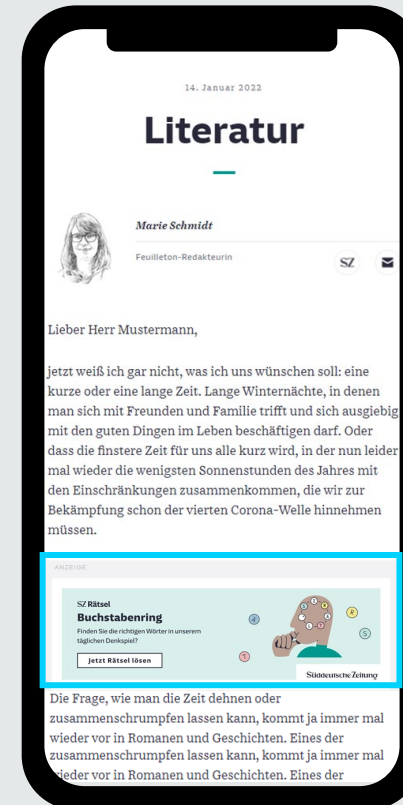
14. Januar 2022

Literatur

Marie Schmidt

Feuilleton-Redakteurin

SZ

Lieber Herr Mustermann,

jetzt weiß ich gar nicht, was ich uns wünschen soll: eine kurze oder eine lange Zeit. Lange Winternächte, in denen man sich mit Freunden und Familie trifft und sich ausgiebig mit den guten Dingen im Leben beschäftigen darf. Oder dass die finstere Zeit für uns alle kurz wird, in der nun leider mal wieder die wenigsten Sonnenstunden des Jahres mit den Einschränkungen zusammenkommen, die wir zur Bekämpfung schon der vierten Corona-Welle hinnehmen müssen.

ANZEIGE

SZ Rätsel
Buchstabenring
Finden Sie die richtigen Wörter in unserem täglichen Denkspiel?
Jetzt Rätsel lösen

Süddeutsche Zeitung

Die Frage, wie man die Zeit dehnen oder zusammenschrumpfen lassen kann, kommt ja immer mal wieder vor in Romanen und Geschichten. Eines der zusammenschrumpfen lassen kann, kommt ja immer mal wieder vor in Romanen und Geschichten. Eines der